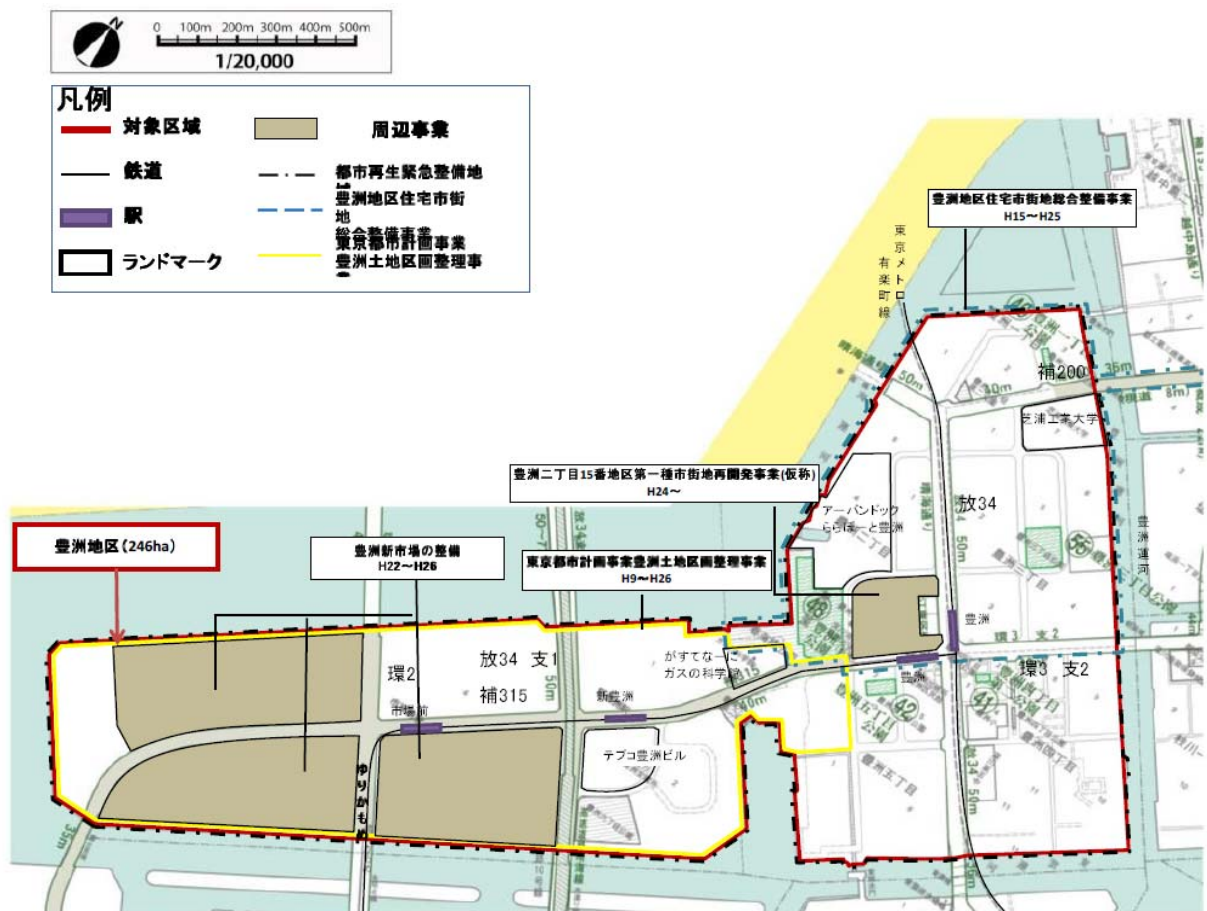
N
0 100m 200m 300m 400m 500m
1/20,000

凡例
対象区域
周辺事業
鉄道
都市再生緊急整備地域
駅
豊洲地区住宅市街地総合整備事業
ランドマーク
東京都市計画事業豊洲土地区画整理事業

豊洲地区住宅市街地総合整備事業
H15～H25

東京メトロ有楽町線

補200

芝浦工業大学

豊洲二丁目15番地区第一種市街地再開発事業(仮称)
H24～

アーバンドック ららぽーと豊洲

放34

豊洲運河

豊洲地区(246ha)

豊洲新市場の整備
H22～H26

東京都市計画事業豊洲土地区画整理事業
H9～H26

放34 支1

環2

補315

がすてなーに ガスの科学館

豊洲

環3 支2

市場前

新豊洲

テプコ豊洲ビル

ゆりかもめ

50m